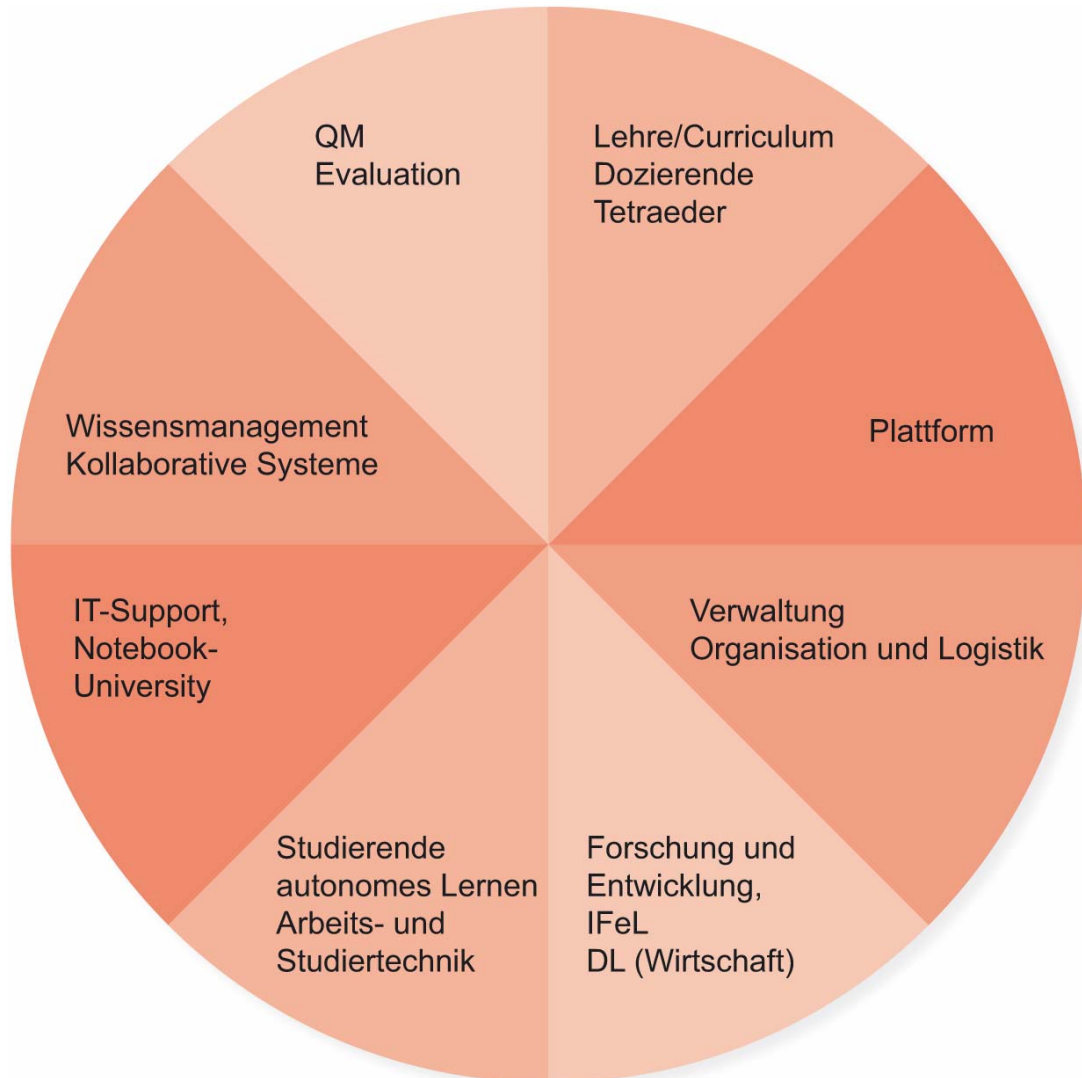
QM
Evaluation

Lehre/Curriculum
Dozierende
Tetraeder

Wissensmanagement
Kollaborative Systeme

Plattform

IT-Support,
Notebook-
University

Verwaltung
Organisation und Logistik

Studierende
autonomes Lernen
Arbeits- und
Studiertechnik

Forschung und
Entwicklung,
IFeL
DL (Wirtschaft)